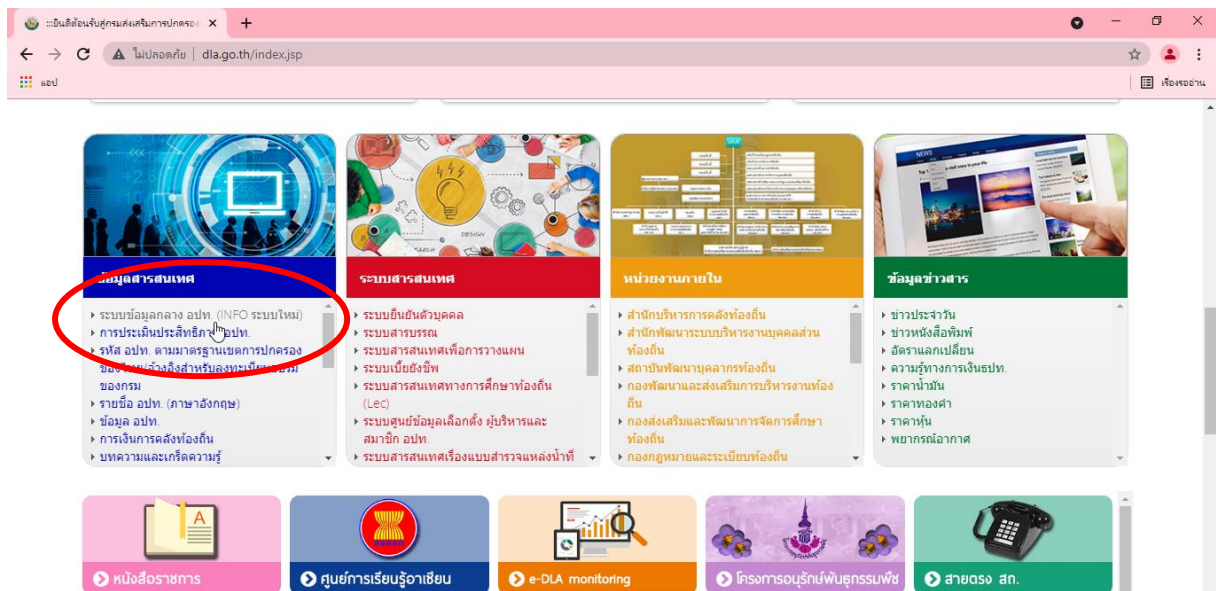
:::ยินดีต้อนรับสู่กรมส่งเสริมการปกครอง

ไม่ปลอดภัย | dla.go.th/index.jsp

แอป

เรื่องรออ่าน

ข้อมูลสารสนเทศ

ระบบสารสนเทศ

หน่วยงานภายใน

ข้อมูลข่าวสาร

- ระบบข้อมูลกลาง อปท. (INFO ระบบใหม่)
- การประเมินประสิทธิภาพ อปท.
- รหัส อปท. ตามมาตรฐานเขตการปกครองของไทย (อ้างอิงสำหรับลงทะเบียนขอมูลของกรม
- รายชื่อ อปท. (ภาษาอังกฤษ)
- ข้อมูล อปท.
- การเงินการคลังท้องถิ่น
- บทความและเกร็ดความรู้

- ระบบยืนยันตัวบุคคล
- ระบบสารบรรณ
- ระบบสารสนเทศเพื่อการวางแผน
- ระบบเบี้ยยังชีพ
- ระบบสารสนเทศทางการศึกษาท้องถิ่น (Lec)
- ระบบศูนย์ข้อมูลเลือกตั้ง ผู้บริหารและสมาชิก อปท.
- ระบบสารสนเทศเรื่องแบบสำรวจแหล่งน้ำที่

- สำนักบริหารการคลังท้องถิ่น
- สำนักพัฒนาระบบบริหารงานบุคคลส่วนท้องถิ่น
- สถาบันพัฒนาบุคลากรท้องถิ่น
- กองพัฒนาและส่งเสริมการบริหารงานท้องถิ่น
- กองส่งเสริมและพัฒนาการจัดการศึกษาท้องถิ่น
- กองกฎหมายและระเบียบท้องถิ่น

- ข่าวประจำวัน
- ข่าวหนังสือพิมพ์
- อัตราแลกเปลี่ยน
- ความรู้ทางการเงินธปท.
- ราคาน้ำมัน
- ราคาทองคำ
- ราคาหุ้น
- พยากรณ์อากาศ

หนังสือราชการ

ศูนย์การเรียนรู้อาเซียน

e-DLA monitoring

โครงการอนุรักษ์พันธุกรรมพืช

สายตรง สถ.